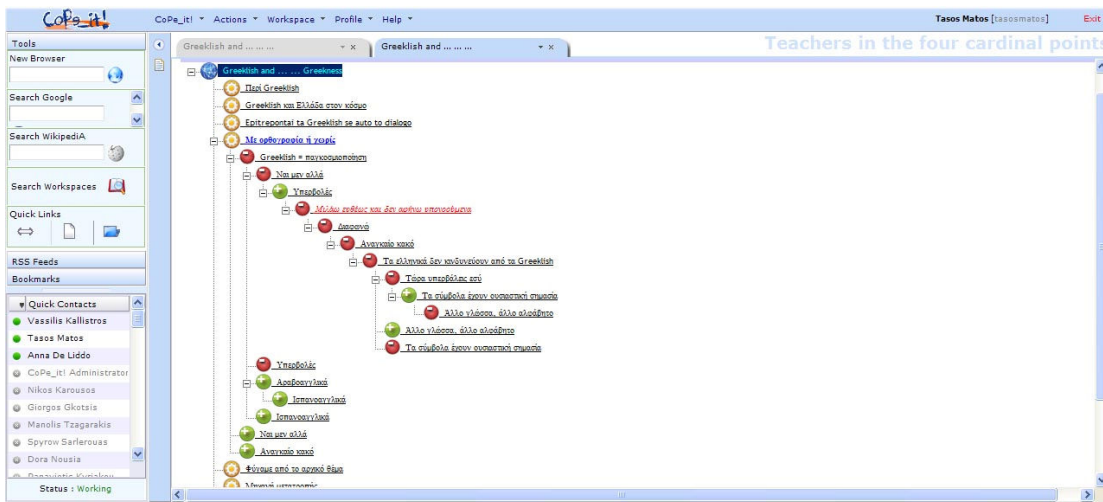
CoPe_it!

CoPe_it! ▾ Actions ▾ Workspace ▾ Profile ▾ Help ▾

Tasos Matos [tasosmatos]

Exit

Tools

New Browser

Search Google

Search WikipediA

Search Workspaces

Quick Links

RSS Feeds

Bookmarks

Quick Contacts

Vassilis Kallistros

Tasos Matos

Anna De Liddo

CoPe_it! Administrator

Nikos Karousos

Giorgos Gkotsis

Manolis Tzagarakis

Spyrow Sarlerouas

Dora Nousia

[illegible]

Status : Working

Greeklish and ... ... ...

Greeklish and ... ... ...

Teachers in the four cardinal points

Greeklish and ... ... ... Greekness

Περί Greeklish

Greeklish και Ελλάδα στον κόσμο

Epitrepontai ta Greeklish se auto to dialogo

Με ορθογραφία ή χωρίς

Greeklish = παγκοσμιοποίηση

Ναι μεν αλλά

Υπερβολές

Μέλλω ευθέως και δεν αφήνω υπονοούμενα

Διαφανώ

Αναγκαίο κακό

Τα ελληνικά δεν κινδυνεύουν από τα Greeklish

Τώρα υπερβάλεις εσύ

Τα σύμβολα έχουν ουσιαστική σημασία

Άλλο γλώσσα, άλλο αλφάβητο

Άλλο γλώσσα, άλλο αλφάβητο

Τα σύμβολα έχουν ουσιαστική σημασία

Υπερβολές

Αραβοαγγλικά

Ισπανοαγγλικά

Ισπανοαγγλικά

Ναι μεν αλλά

Αναγκαίο κακό

Φύγαμε από το αρχικό θέμα

Μηχανή μετατροπής